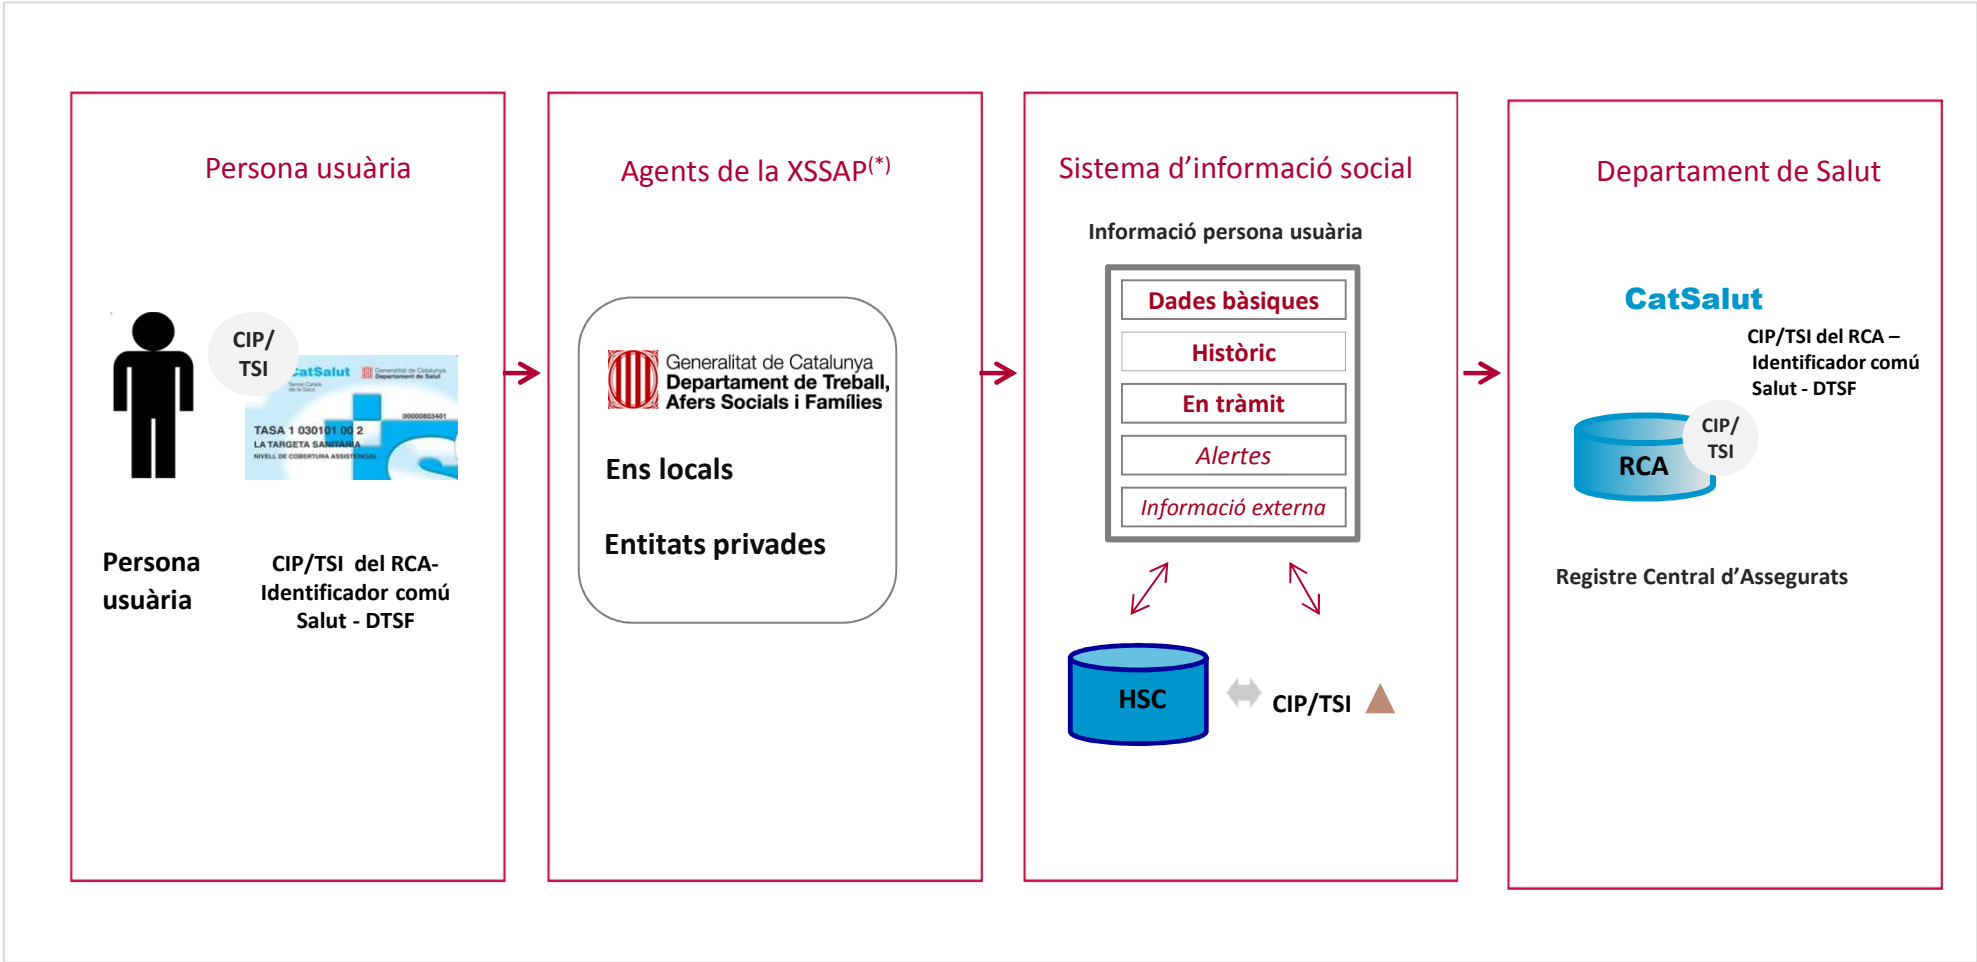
Persona usuària

CIP/ TSI

CatSalut Generalitat de Catalunya Departament de Salut

TASA 1 030101 00 2
LA TARGETA SANITÀRIA
NIVELL DE COBERTURA ASSISTENCIAL

Persona usuària

CIP/TSI del RCA- Identificador comú Salut - DTSF

Agents de la XSSAP$^{(*)}$

Generalitat de Catalunya
Departament de Treball, Afers Socials i Famílies

Ens locals

Entitats privades

Sistema d'informació social

Informació persona usuària

Dades bàsiques

Històric

En tràmit

Alertes

Informació externa

HSC

CIP/TSI

Departament de Salut

CatSalut

CIP/TSI del RCA – Identificador comú Salut - DTSF

RCA

CIP/ TSI

Registre Central d'Assegurats